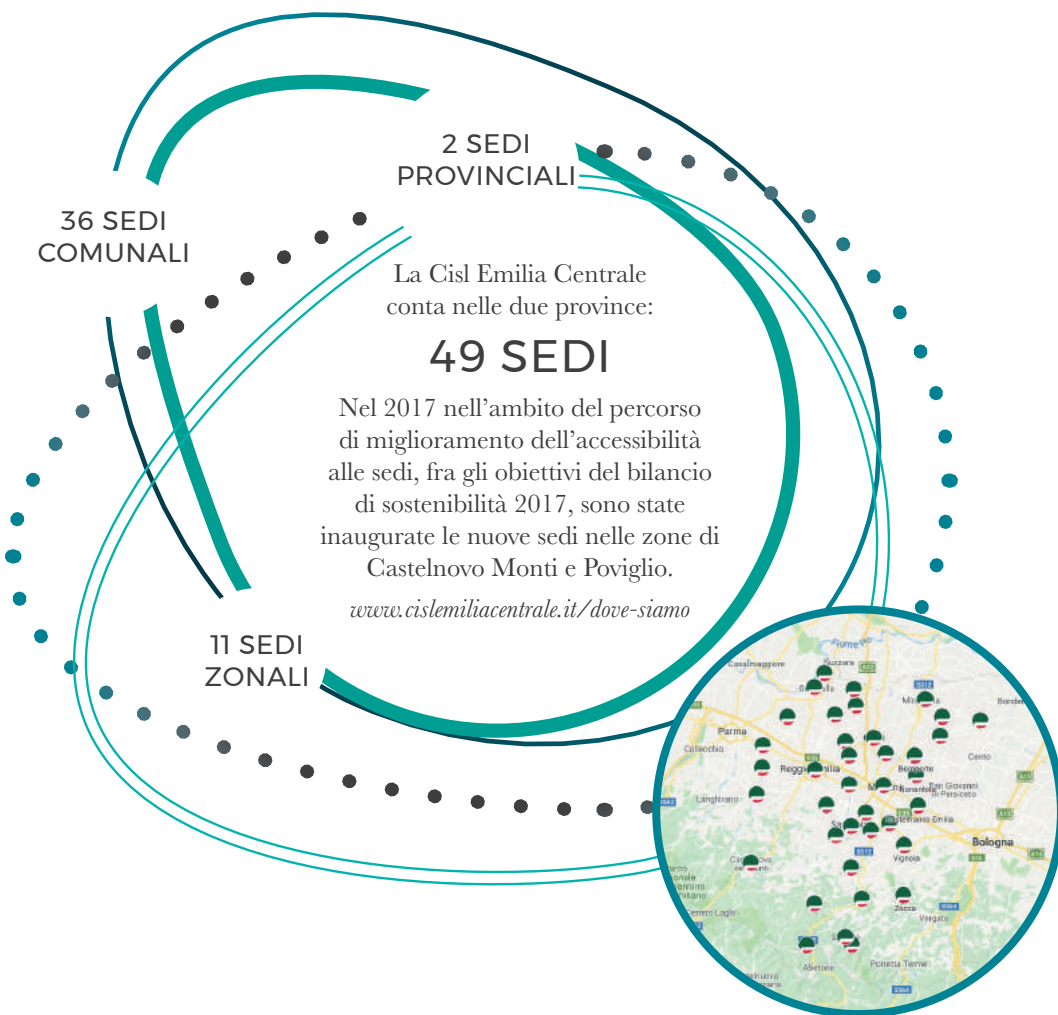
2 SEDI PROVINCIALI

36 SEDI COMUNALI

La Cisl Emilia Centrale conta nelle due province:

49 SEDI

Nel 2017 nell'ambito del percorso di miglioramento dell'accessibilità alle sedi, fra gli obiettivi del bilancio di sostenibilità 2017, sono state inaugurate le nuove sedi nelle zone di Castelnovo Monti e Poviglio.

www.cislemiliacentrale.it/dove-siamo

11 SEDI ZONALI

Casalmaggiore Suzzara Mirandola Bondeno Parma Collecchio Reggio Emilia Bomporto Cento San Giovanni in Persiceto Langhirano Castelfranco Emilia Bologna Vignola Zocca Vergato Pavullo Abetone Porretta Terme